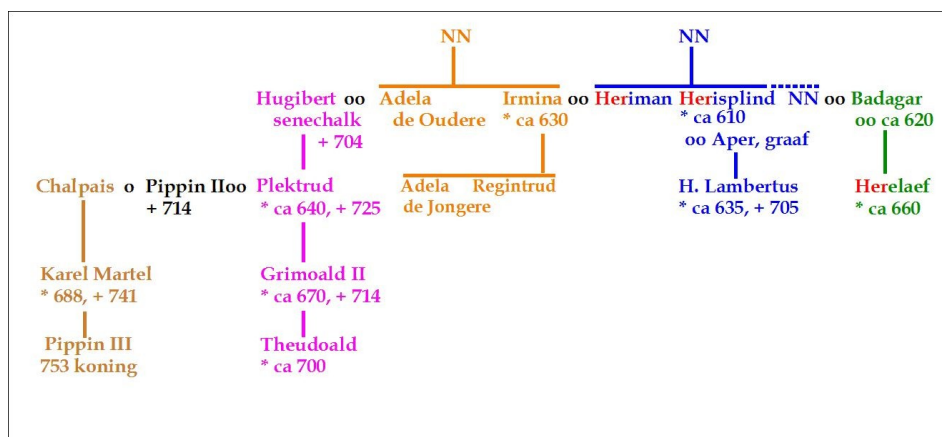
NN

NN

Hugibert oo senechalk + 704

Adela de Oudere

Irmina oo * ca 630

Heriman

Herisplind * ca 610 oo Aper, graaf

NN oo

Badagar oo ca 620

Chalpais o

Pippin IIoo + 714

Plektrud * ca 640, + 725

Adela de Jongere

Regintrud

H. Lambertus * ca 635, + 705

Herelaef * ca 660

Karel Martel * 688, + 741

Grimoald II * ca 670, + 714

Pippin III 753 koning

Theudoald * ca 700